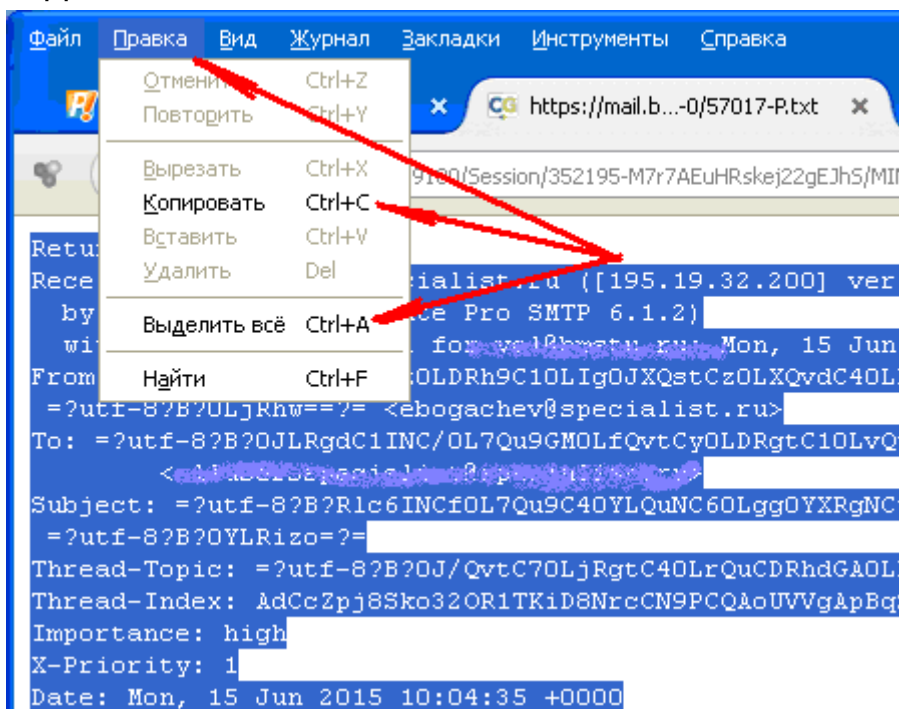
Файл Правка Вид Журнал Закладки Инструменты Справка

Отменить Ctrl+Z
Повторить Ctrl+Y
Вырезать Ctrl+X
Копировать Ctrl+C
Вставить Ctrl+V
Удалить Del
Выделить всё Ctrl+A
Найти Ctrl+F

https://mail.b...-0/57017-P.txt

9100/Session/352195-M7r7AEuHRskej22gEJhS/MI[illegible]

Retu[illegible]
Rece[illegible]ialist.ru ([195.19.32.200] ver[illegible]
by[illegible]ce Pro SMTP 6.1.2)
wi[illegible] for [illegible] Mon, 15 Jun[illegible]
From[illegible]C0LDRh9C10LIg0JXQstCz0LXQvdC40L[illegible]
=?utf-8?B?0LjRhw==?= <ebogachev@specialist.ru>
To: =?utf-8?B?0JLRgdC1INC/0L7Qu9GM0LfQvtCy0LDRgtC10LvQ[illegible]
<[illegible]>
Subject: =?utf-8?B?R1c6INCf0L7Qu9C40YLQuNC60Lgg0YXRgNC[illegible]
=?utf-8?B?0YLRizo=?=
Thread-Topic: =?utf-8?B?0J/QvtC70LjRgtC40LrQuCDRhdGA0L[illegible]
Thread-Index: AdCcZpj8Sko32OR1TKiD8NrcCN9PCQAoUVVgApBq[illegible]
Importance: high
X-Priority: 1
Date: Mon, 15 Jun 2015 10:04:35 +0000